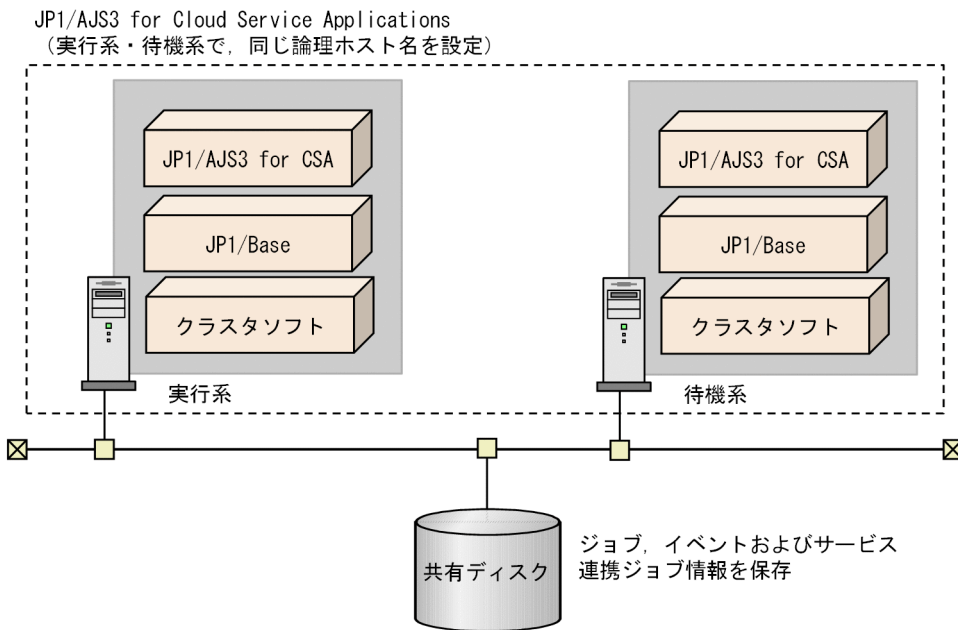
JP1/AJS3 for Cloud Service Applications
（実行系・待機系で，同じ論理ホスト名を設定）

JP1/AJS3 for CSA

JP1/Base

クラスタソフト

実行系

JP1/AJS3 for CSA

JP1/Base

クラスタソフト

待機系

共有ディスク

ジョブ，イベントおよびサービス連携ジョブ情報を保存